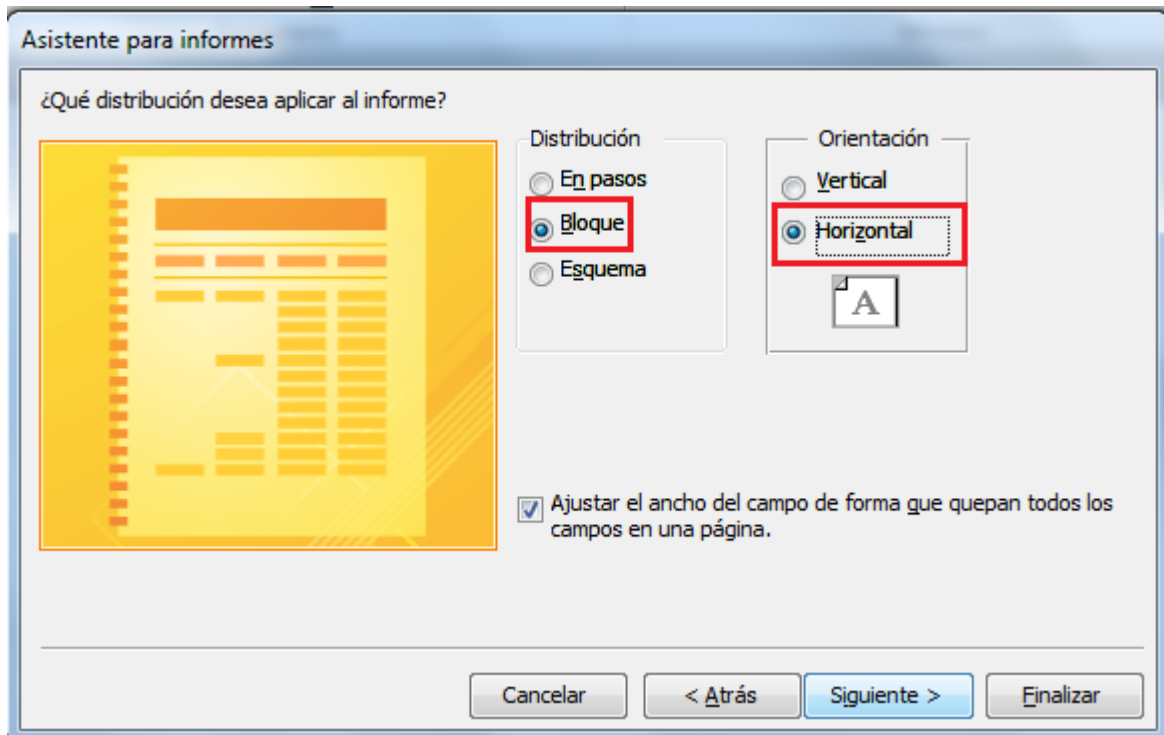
Asistente para informes

¿Qué distribución desea aplicar al informe?

Distribución
En pasos
Bloque
Esquema

Orientación
Vertical
Horizontal
A

Ajustar el ancho del campo de forma que quepan todos los campos en una página.

Cancelar
< Atrás
Siguiente >
Finalizar